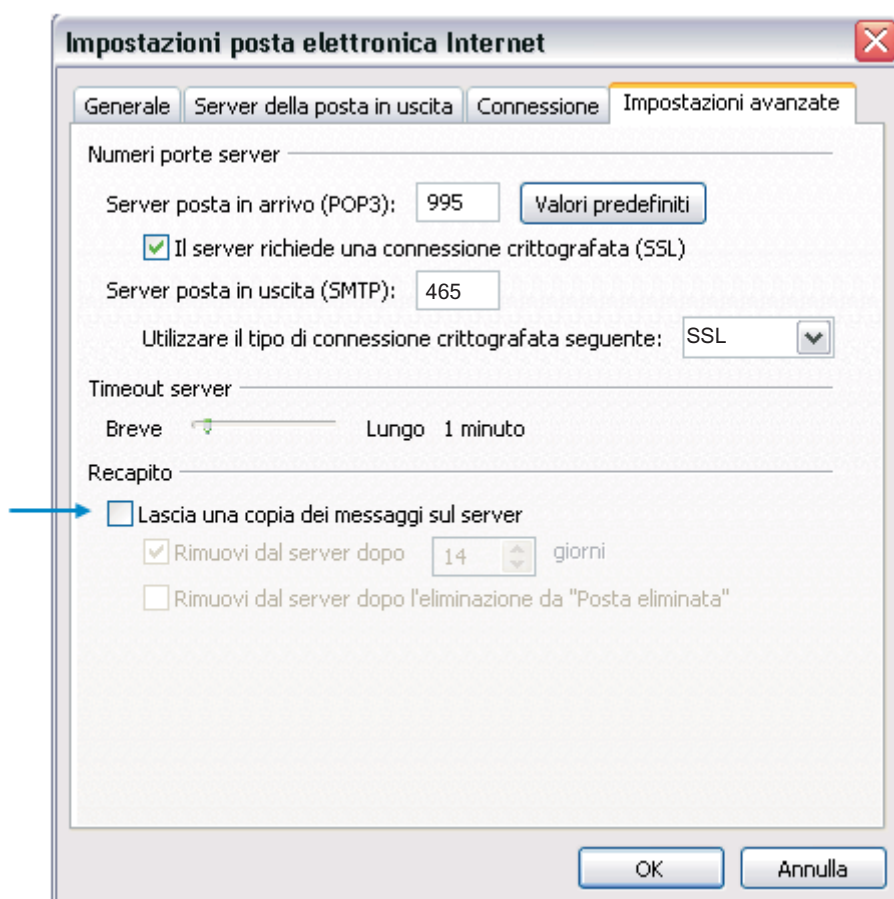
Impostazioni posta elettronica Internet

Generale | Server della posta in uscita | Connessione | Impostazioni avanzate

Numeri porte server

Server posta in arrivo (POP3): 995 Valori predefiniti

Il server richiede una connessione crittografata (SSL)

Server posta in uscita (SMTP): 465

Utilizzare il tipo di connessione crittografata seguente: SSL

Timeout server

Breve Lungo 1 minuto

Recapito

Lascia una copia dei messaggi sul server

Rimuovi dal server dopo 14 giorni

Rimuovi dal server dopo l'eliminazione da "Posta eliminata"

OK Annulla